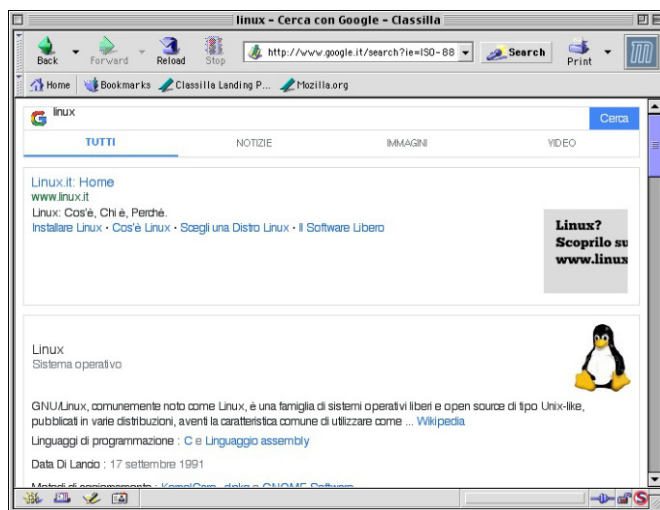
linux - Cerca con Google - Classilla

Back Forward Reload Stop http://www.google.it/search?ie=ISO-88 Search Print

Home Bookmarks Classilla Landing P... Mozilla.org

linux Cerca

TUTTI NOTIZIE IMMAGINI VIDEO

Linux.it: Home
www.linux.it
Linux: Cos'è, Chi è, Perché.
Installare Linux · Cos'è Linux · Scegli una Distro Linux · Il Software Libero

Linux? Scoprilo su www.linux

Linux
Sistema operativo

GNU/Linux, comunemente noto come Linux, è una famiglia di sistemi operativi liberi e open source di tipo Unix-like, pubblicati in varie distribuzioni, aventi la caratteristica comune di utilizzare come ... Wikipedia

Linguaggi di programmazione : C e Linguaggio assembly

Data Di Lancio : 17 settembre 1991

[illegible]